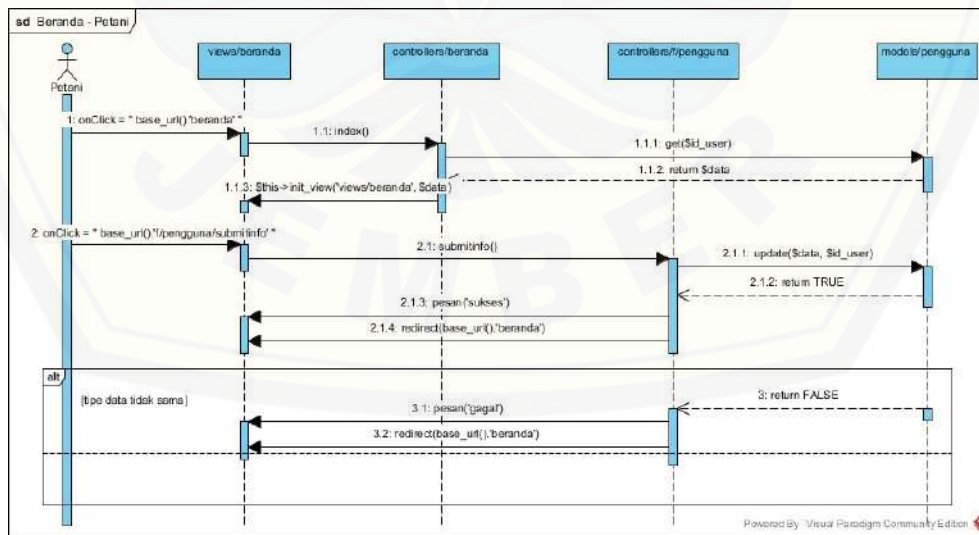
sd Beranda - Petani

Petani

views/beranda

controllers/beranda

controllers/f/pengguna

models/pengguna

1: onClick = " base_url()'beranda' "

1.1: index()

1.1.1: get($id_user)

1.1.2: return $data

1.1.3: $this->init_view('views/beranda', $data)

2: onClick = " base_url()."f/pengguna/submitinfo' "

2.1: submitinfo()

2.1.1: update($data, $id_user)

2.1.2: return TRUE

2.1.3: pesan('sukses')

2.1.4: redirect(base_url().'beranda')

alt

[tipe data tidak sama]

3: return FALSE

3.1: pesan('gagal')

3.2: redirect(base_url().'beranda')

Powered By Visual Paradigm Community Edition